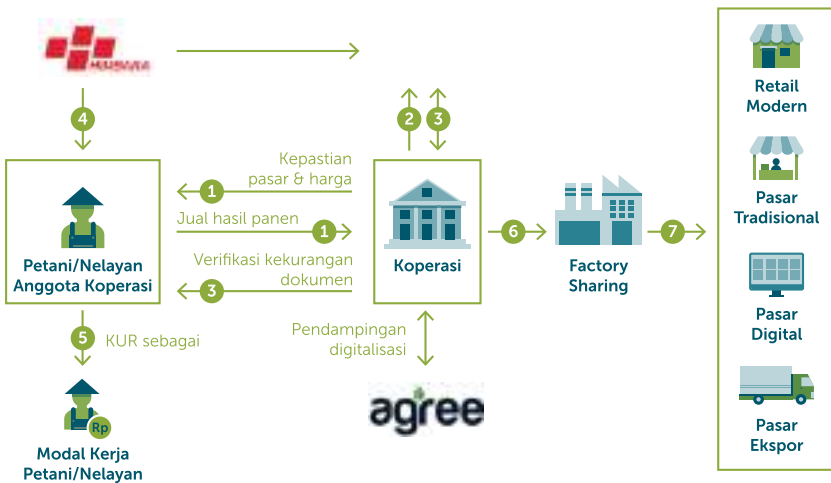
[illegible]

4

2 3

Kepastian pasar & harga

1

Jual hasil panen

1

Verifikasi kekurangan dokumen

3

Petani/Nelayan Anggota Koperasi

Koperasi

6

Factory Sharing

7

Retail Modern

Pasar Tradisional

Pasar Digital

Pasar Ekspor

5

KUR sebagai

Pendampingan digitalisasi

Rp

Modal Kerja Petani/Nelayan

agree